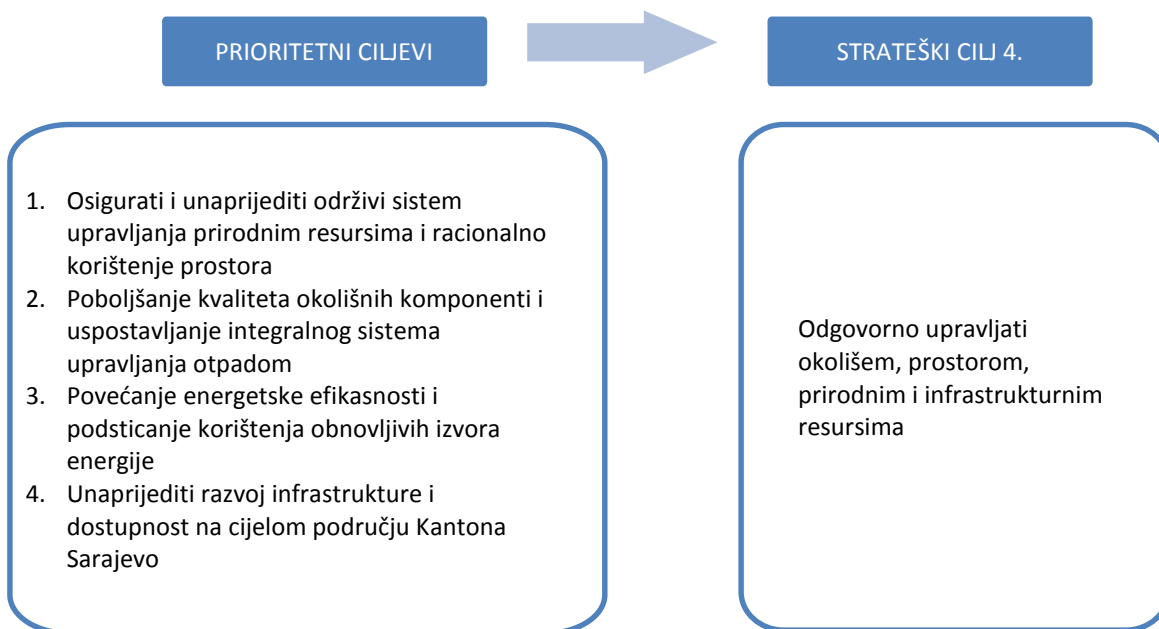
PRIORITETNI CILJEVI

STRATEŠKI CILJ 4.

1. Osigurati i unaprijediti održivi sistem upravljanja prirodnim resursima i racionalno korištenje prostora
2. Poboljšanje kvaliteta okolišnih komponenti i uspostavljanje integralnog sistema upravljanja otpadom
3. Povećanje energetske efikasnosti i podsticanje korištenja obnovljivih izvora energije
4. Unaprijediti razvoj infrastrukture i dostupnost na cijelom području Kantona Sarajevo

Odgovorno upravljati okolišem, prostorom, prirodnim i infrastrukturnim resursima